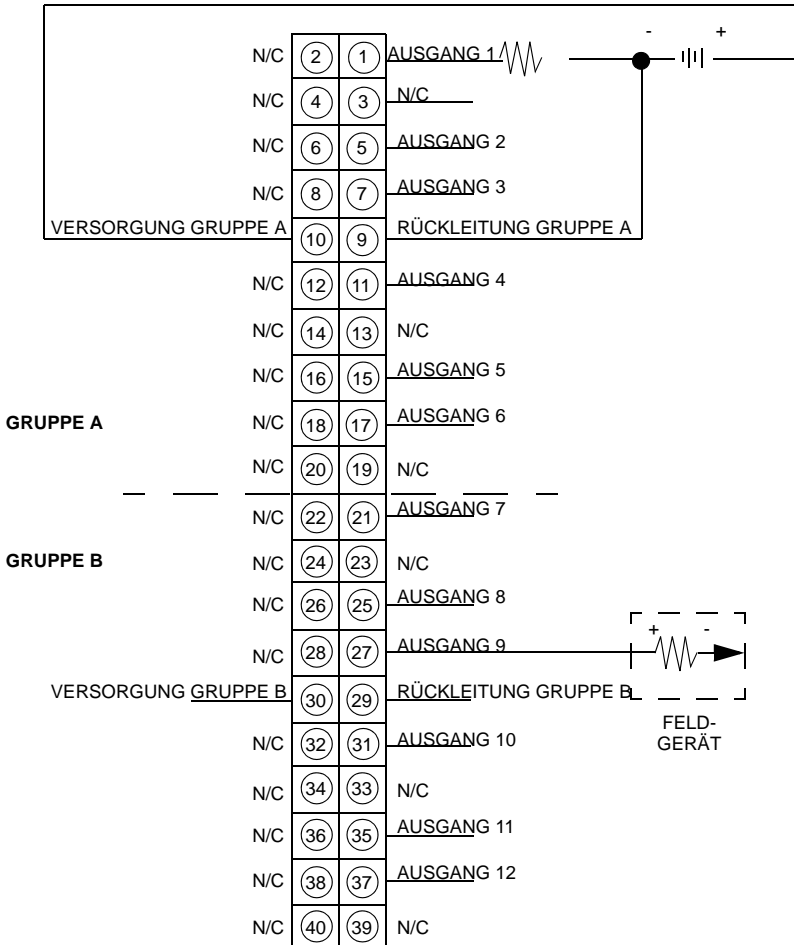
- +

N/C 2 1 AUSGANG 1

N/C 4 3 N/C

N/C 6 5 AUSGANG 2

N/C 8 7 AUSGANG 3

VERSORGUNG GRUPPE A 10 9 RÜCKLEITUNG GRUPPE A

N/C 12 11 AUSGANG 4

N/C 14 13 N/C

N/C 16 15 AUSGANG 5

GRUPPE A

N/C 18 17 AUSGANG 6

N/C 20 19 N/C

N/C 22 21 AUSGANG 7

GRUPPE B

N/C 24 23 N/C

N/C 26 25 AUSGANG 8

N/C 28 27 AUSGANG 9

+ -

VERSORGUNG GRUPPE B 30 29 RÜCKLEITUNG GRUPPE B

FELD-
GERÄT

N/C 32 31 AUSGANG 10

N/C 34 33 N/C

N/C 36 35 AUSGANG 11

N/C 38 37 AUSGANG 12

N/C 40 39 N/C